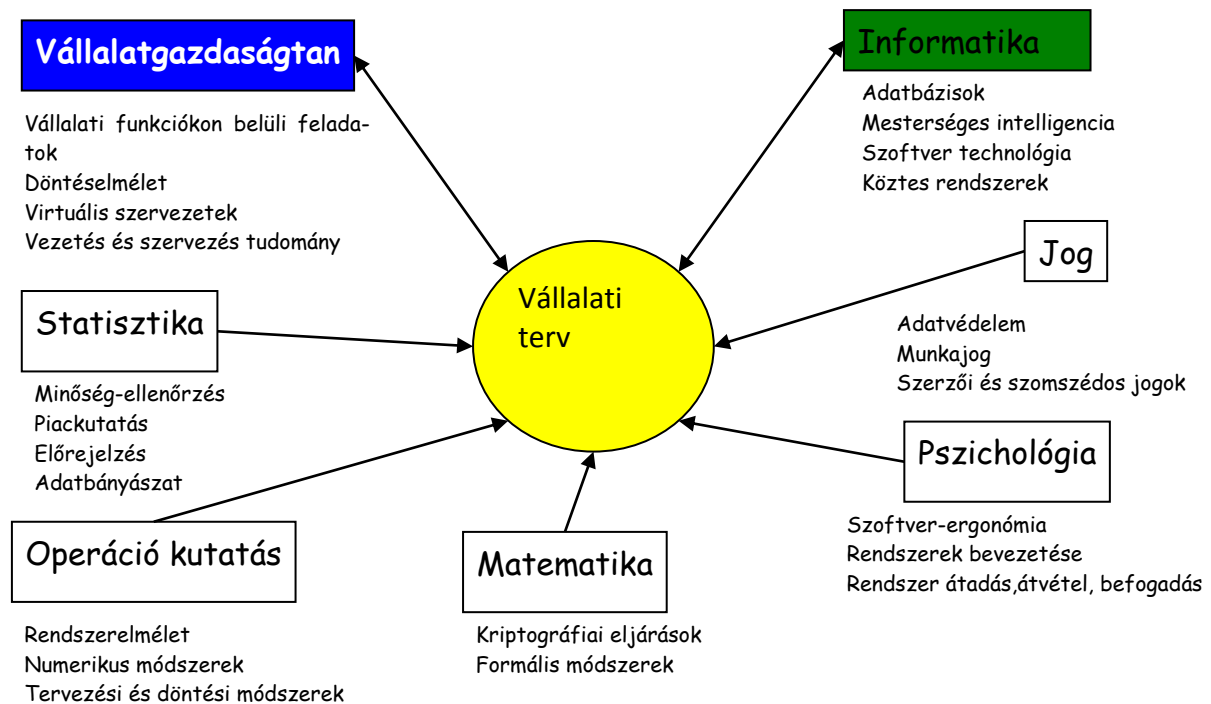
Vállalatgazdaságtan

Vállalati funkciókon belüli feladatok
Döntéselmélet
Virtuális szervezetek
Vezetés és szervezés tudomány

Informatika

Adatbázisok
Mesterséges intelligencia
Szoftver technológia
Köztes rendszerek

Jog

Adatvédelem
Munkajog
Szerzői és szomszédos jogok

Vállalati terv

Statisztika

Minőség-ellenőrzés
Piackutatás
Előrejelzés
Adatbányászat

Pszichológia

Szoftver-ergonómia
Rendszerek bevezetése
Rendszer átadás,átvétel, befogadás

Operáció kutatás

Rendszerelmélet
Numerikus módszerek
Tervezési és döntési módszerek

Matematika

Kriptográfiai eljárások
Formális módszerek